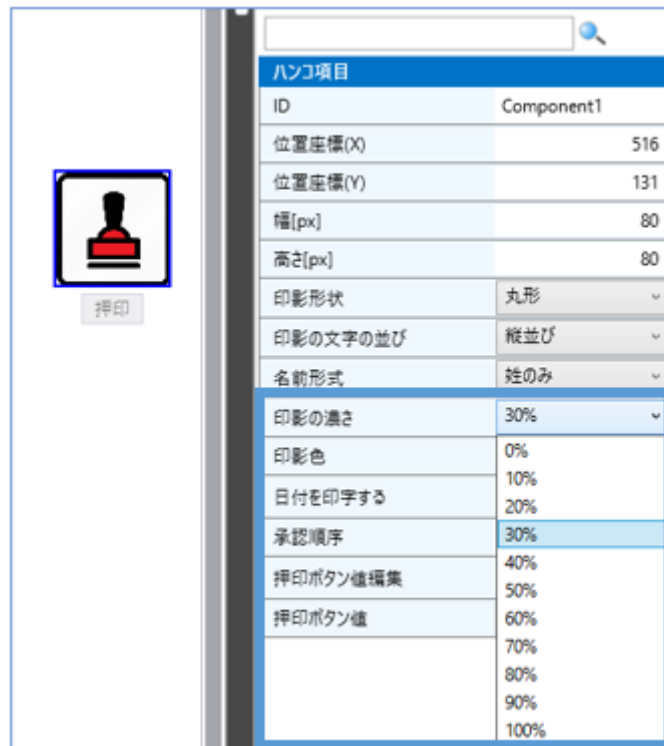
押印

ハンコ項目

| | |
|---|---|
| ID | Component1 |
| 位置座標(X) | 516 |
| 位置座標(Y) | 131 |
| 幅[px] | 80 |
| 高さ[px] | 80 |
| 印影形状 | 丸形 |
| 印影の文字の並び | 縦並び |
| 名前形式 | 姓のみ |
| 印影の濃さ | 30% |
| 印影色 | |
| 日付を印字する | |
| 承認順序 | |
| 押印ボタン値編集 | |
| 押印ボタン値 | |

0%
10%
20%
30%
40%
50%
60%
70%
80%
90%
100%